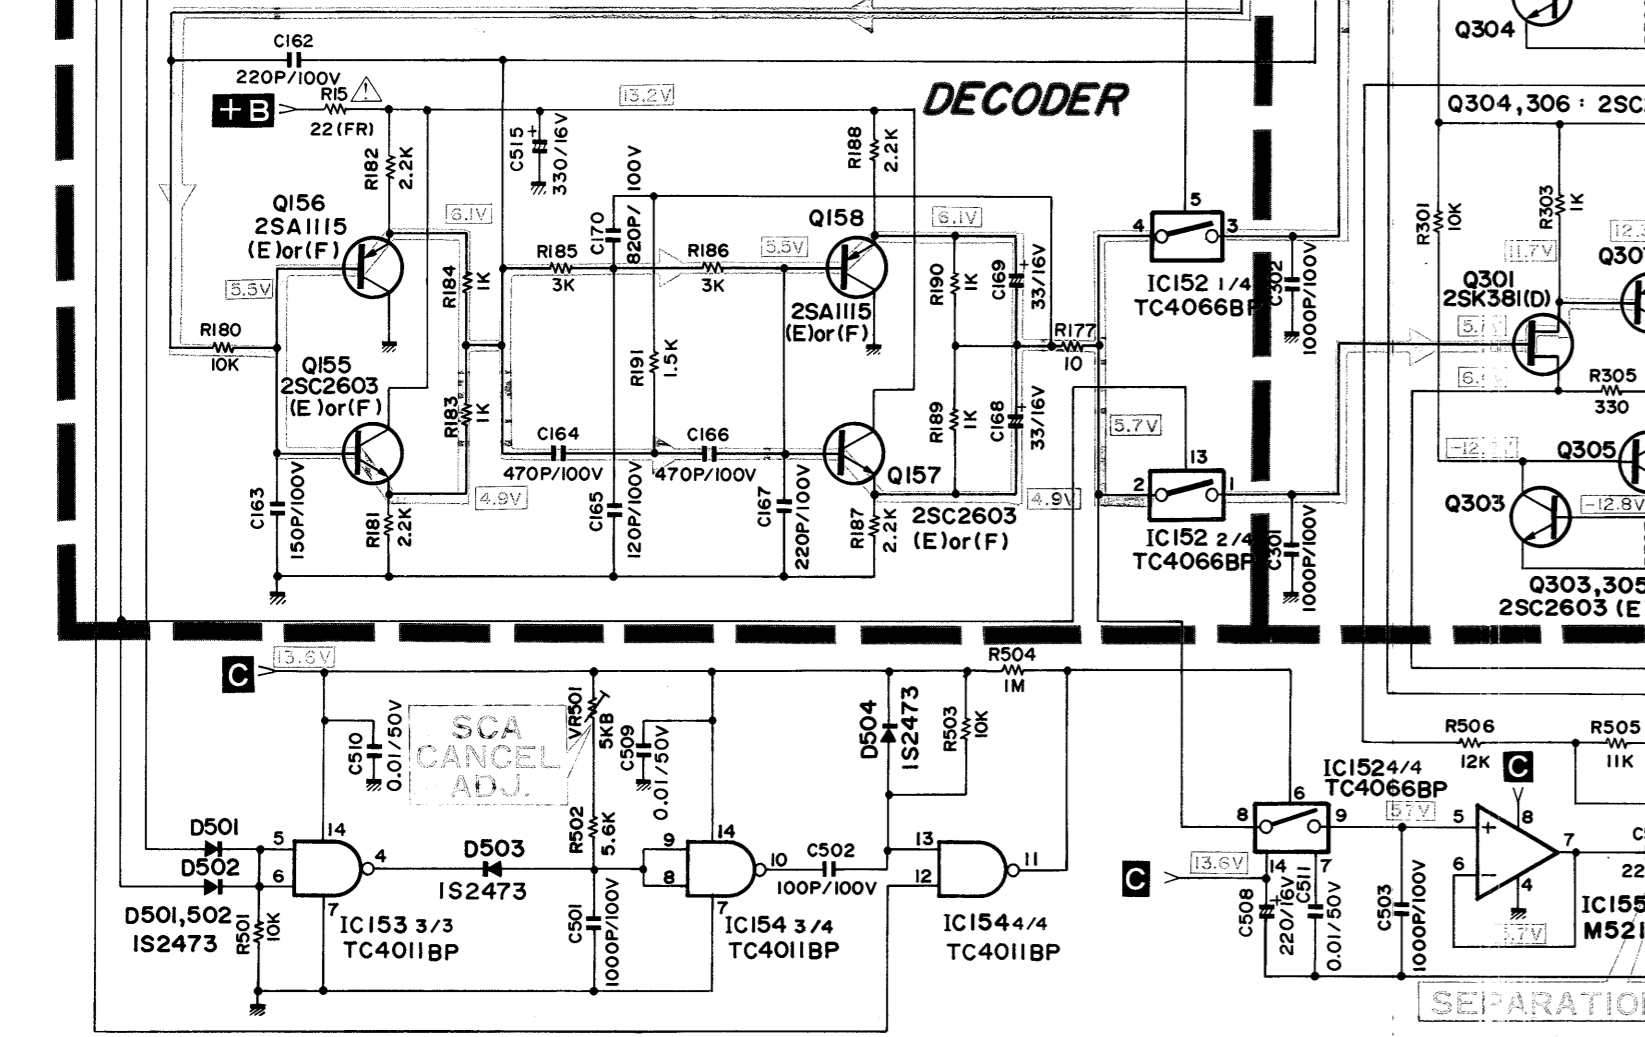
DECODER

C162
220P/100V
R15
22(FR)
+B
13.2V
C515
330/16V
R182
2.2K
R188
2.2K
Q156
2SA1115
(E)or(F)
6.1V
C170
820P/100V
Q158
6.1V
R185
3K
R186
3K
5.5V
5.5V
R184
1K
2SA1115
(E)or(F)
R190
1K
C169
33/16V
R180
10K
R191
1.5K
R177
10
Q155
2SC2603
(E)or(F)
R183
1K
R189
1K
C168
33/16V
C164
470P/100V
C166
470P/100V
Q157
C163
150P/100V
4.9V
R181
2.2K
C165
120P/100V
C167
220P/100V
R187
2.2K
2SC2603
(E)or(F)
4.9V
5.7V
IC152 1/4
TC4066BP
C302
1000P/100V
IC152 2/4
TC4066BP
C301
1000P/100V
Q304
Q304,306 : 2SC
R301
10K
R303
1K
12.3
11.7V
Q301
2SK381(D)
Q307
5.7V
6.
R305
330
-12.1V
Q305
Q303
-12.8V
Q303,305
2SC2603 (E

C
13.6V
R504
1M
C510
0.01/50V
SCA
CANCEL
ADJ.
VR501
5KB
C509
0.01/50V
D504
1S2473
R503
10K
R506
12K
R505
11K
C
IC1524/4
TC4066BP
57V
D501
D502
14
4
D503
1S2473
R502
5.6K
9
14
8
10
C502
100P/100V
13
12
11
C
13.6V
C508
220/16V
C511
0.01/50V
C503
1000P/100V
D501,502
1S2473
R501
10K
7
IC153 3/3
TC4011BP
C501
1000P/100V
7
IC154 3/4
TC4011BP
IC154 4/4
TC4011BP
5
6
8
9
7
4
5.7V
IC155
M521
22
C
SEPARATIO